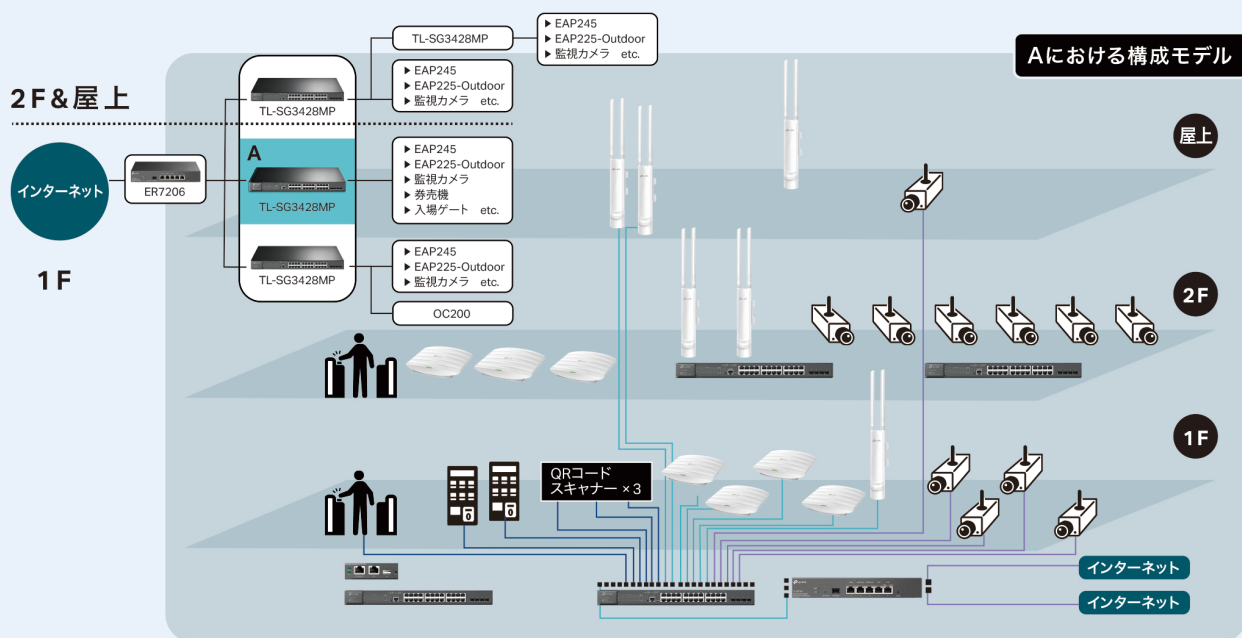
Aにおける構成モデル

2F&屋上

インターネット

ER7206

TL-SG3428MP

A

TL-SG3428MP

TL-SG3428MP

1F

TL-SG3428MP

▶ EAP245
▶ EAP225-Outdoor
▶ 監視カメラ　etc.

▶ EAP245
▶ EAP225-Outdoor
▶ 監視カメラ　etc.

▶ EAP245
▶ EAP225-Outdoor
▶ 監視カメラ
▶ 券売機
▶ 入場ゲート　etc.

▶ EAP245
▶ EAP225-Outdoor
▶ 監視カメラ　etc.

OC200

屋上

2F

1F

QRコード
スキャナー ×3

インターネット

インターネット